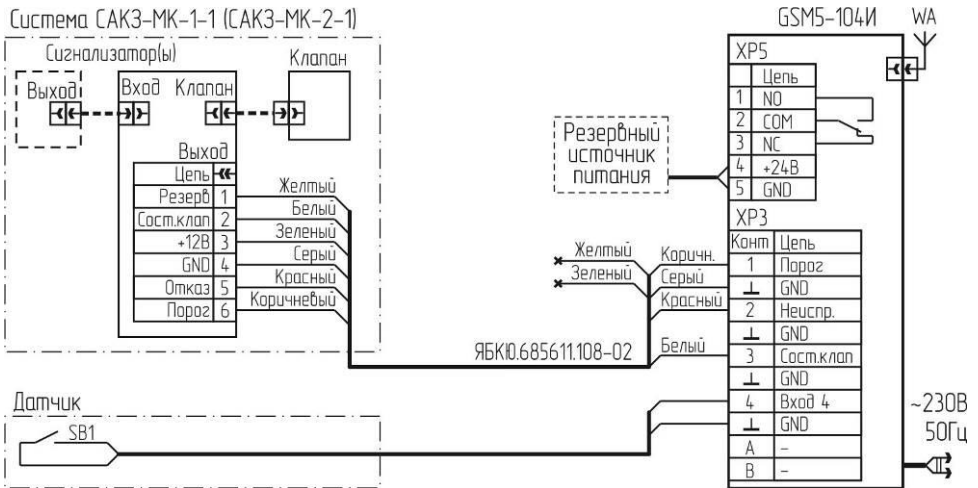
Система САКЗ-МК-1-1 (САКЗ-МК-2-1)

Сигнализатор(ы)

Клапан

Выход

Вход

Клапан

Выход

| Цепь | |
|---|---|
| Резерв | 1 |
| Сост.клап | 2 |
| +12В | 3 |
| GND | 4 |
| Отказ | 5 |
| Порог | 6 |

Желтый
Белый
Зеленый
Серый
Красный
Коричневый

GSM5-104И

WA

XP5

| | Цепь |
|---|---|
| 1 | NO |
| 2 | COM |
| 3 | NC |
| 4 | +24В |
| 5 | GND |

Резервный источник питания

XP3

| Конт | Цепь |
|---|---|
| 1 | Порог |
| ⊥ | GND |
| 2 | Неиспр. |
| ⊥ | GND |
| 3 | Сост.клап |
| ⊥ | GND |
| 4 | Вход 4 |
| ⊥ | GND |
| A | – |
| B | – |

Желтый
Зеленый
Коричн.
Серый
Красный
Белый

ЯБКЮ.685611.108-02

Датчик

SB1

~230В
50Гц